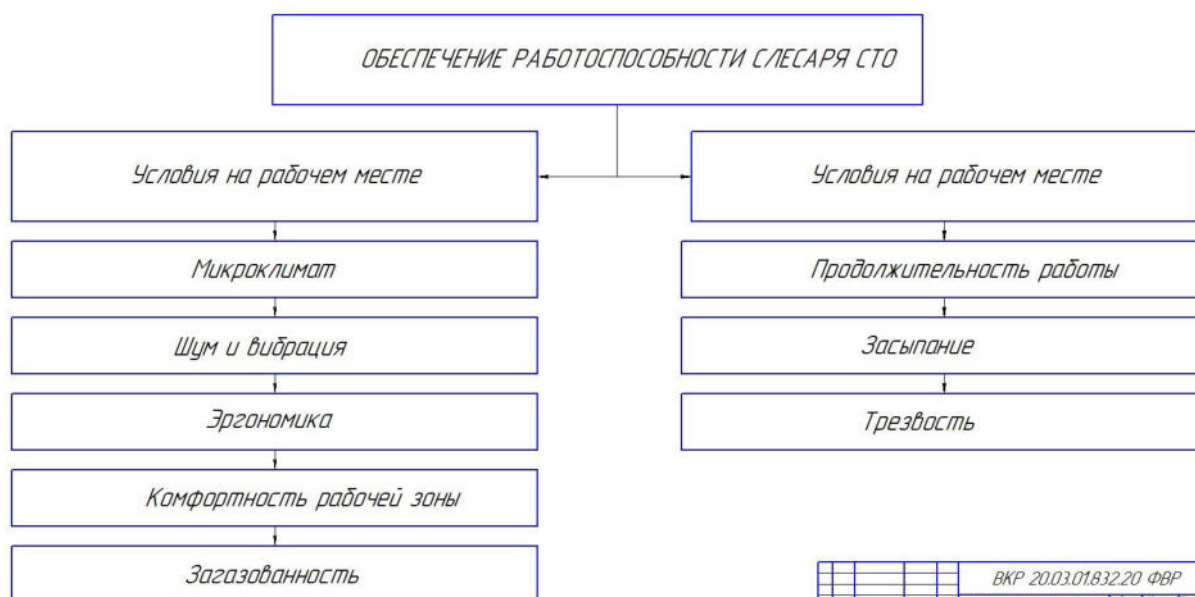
ОБЕСПЕЧЕНИЕ РАБОТОСПОСОБНОСТИ СЛЕСАРЯ СТО

Условия на рабочем месте

Микроклимат

Шум и вибрация

Эргономика

Комфортность рабочей зоны

Загазованность

Условия на рабочем месте

Продолжительность работы

Засыпание

Трезвость

ВКР 20.03.01.832.20 ФВР